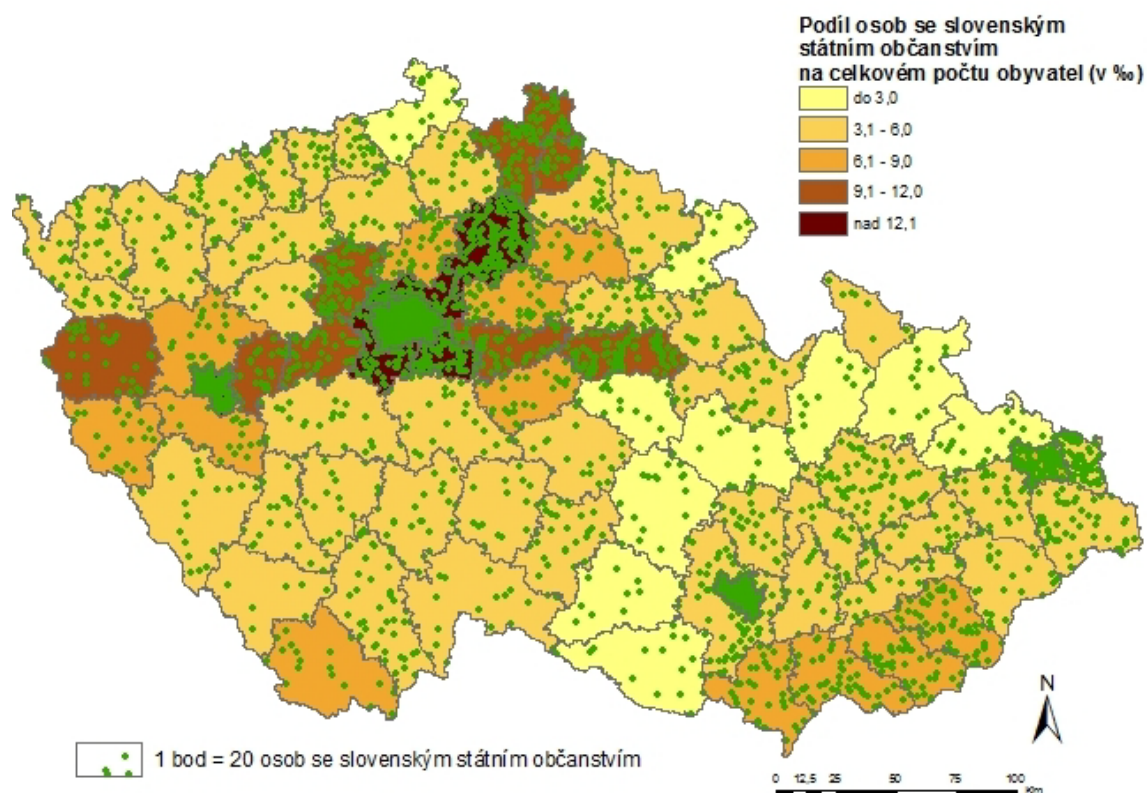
Podíl osob se slovenským státním občanstvím na celkovém počtu obyvatel (v ‰)

do 3,0
3,1 - 6,0
6,1 - 9,0
9,1 - 12,0
nad 12,1

N

1 bod = 20 osob se slovenským státním občanstvím

0 12,5 25 50 75 100 Km